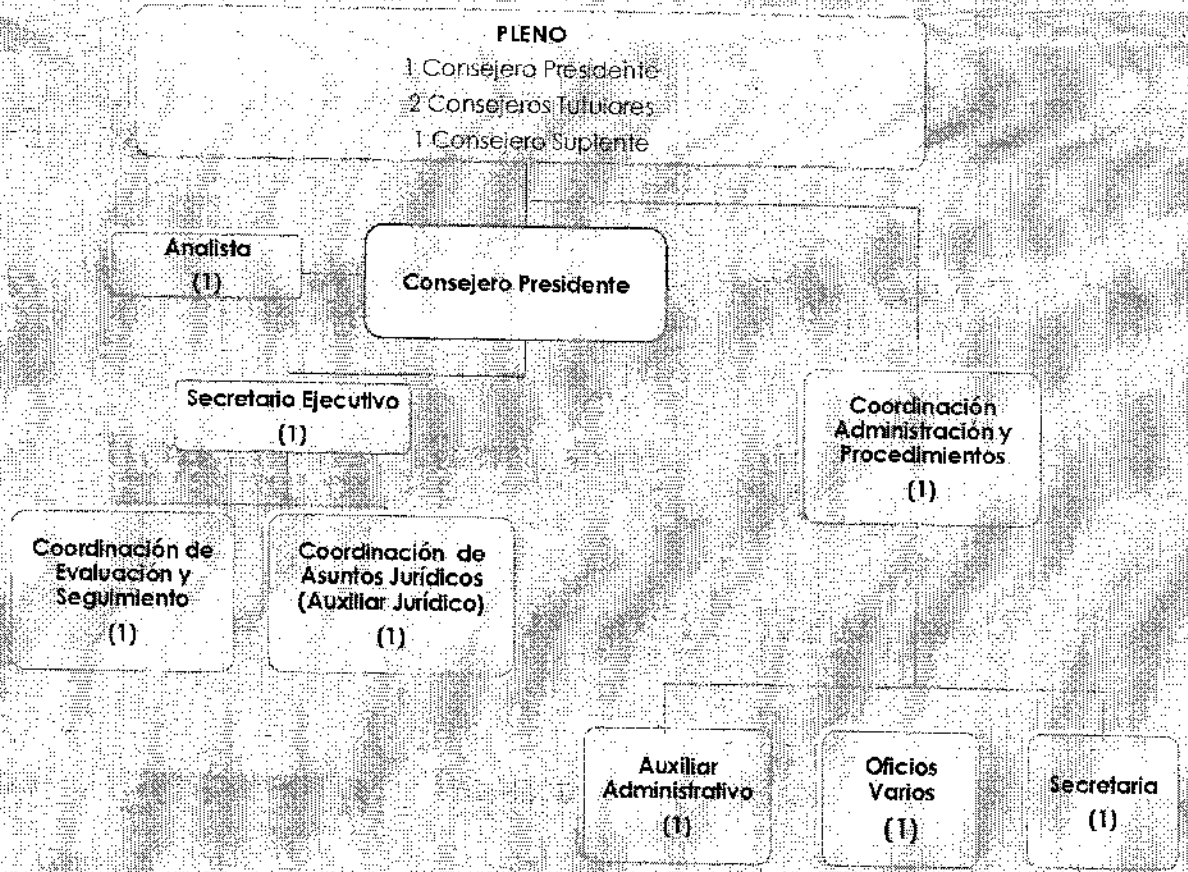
PLENO
1 Consejero Presidente
2 Consejeros Tutulares
1 Consejero Suplente

Analista
(1)

Consejero Presidente

Secretario Ejecutivo
(1)

Coordinación Administración y Procedimientos
(1)

Coordinación de Evaluación y Seguimiento
(1)

Coordinación de Asuntos Jurídicos (Auxiliar Jurídico)
(1)

Auxiliar Administrativo
(1)

Oficios Varios
(1)

Secretaria
(1)